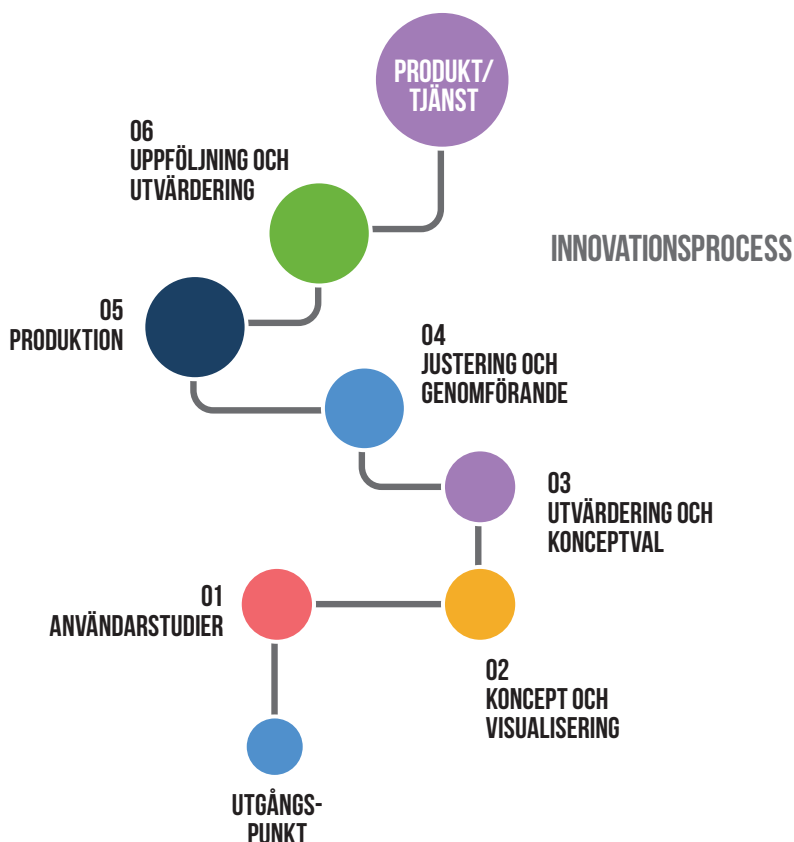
PRODUKT/ TJÄNST

06
UPPFÖLJNING OCH UTVÄRDERING

INNOVATIONSPROCESS

05
PRODUKTION

04
JUSTERING OCH GENOMFÖRANDE

03
UTVÄRDERING OCH KONCEPTVAL

01
ANVÄNDARSTUDIER

02
KONCEPT OCH VISUALISERING

UTGÅNGSPUNKT